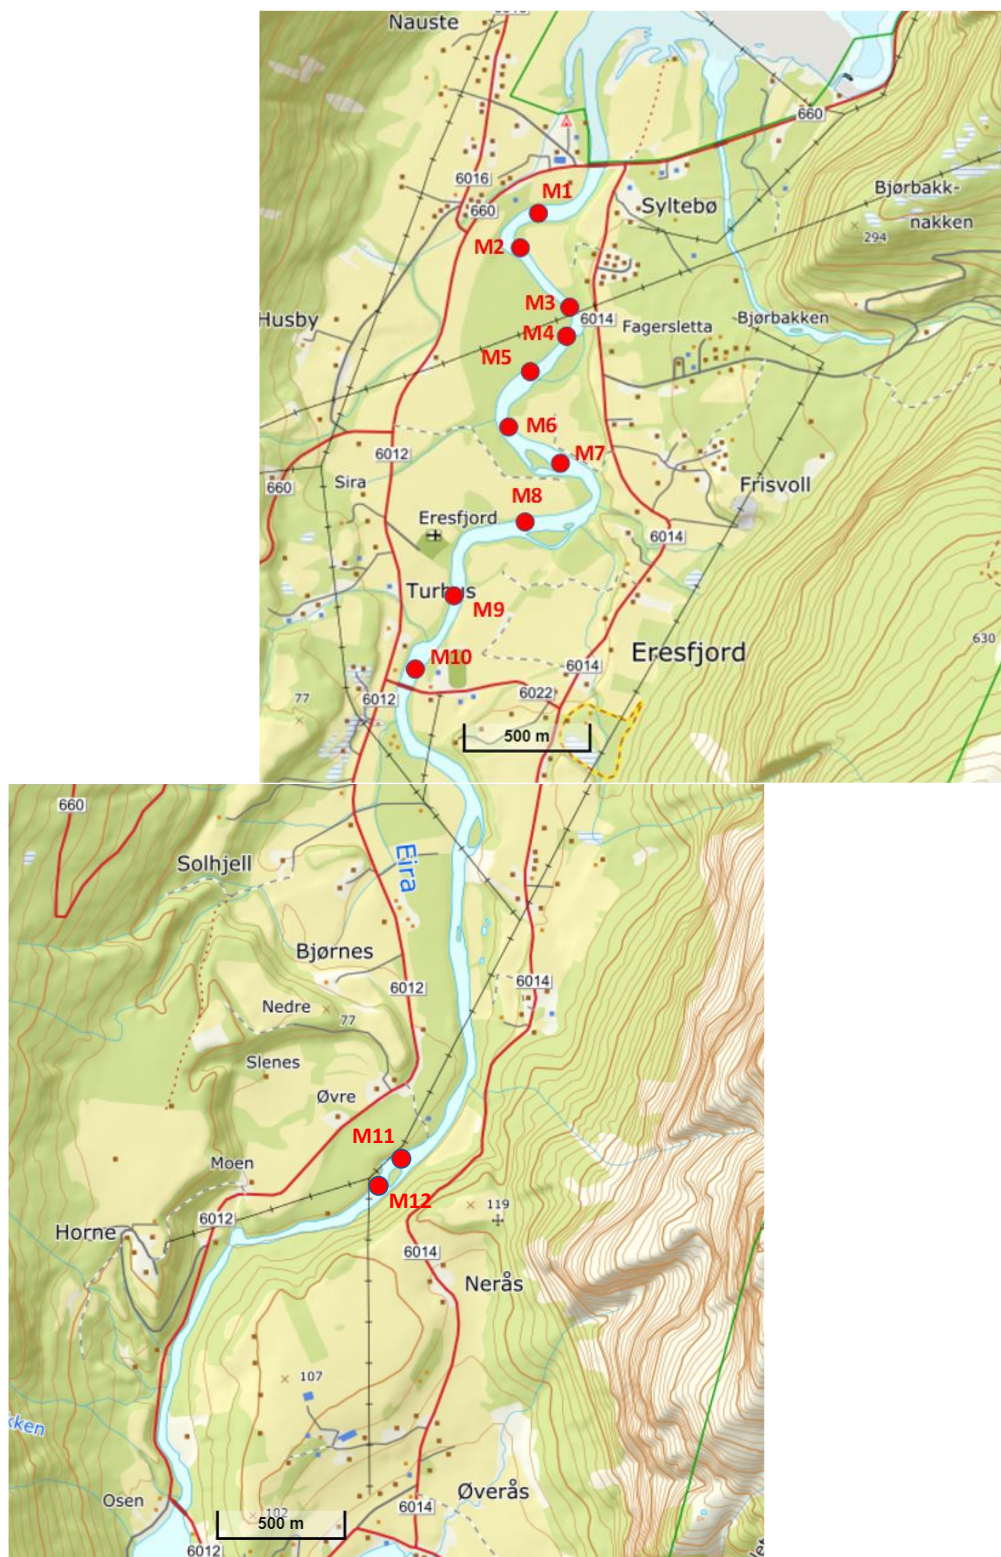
Nauste
660
6016
660
M1
Syltebø
Bjørbakk-
nakken
294
M2
M3
6014
Fagersletta
Bjørbakken
Husby
M4
M5
M6
6012
M7
660
Sira
Frisvoll
M8
Eresfjord
6014
Turbus
M9
630
M10
6014
Eresfjord
77
6012
6022
500 m
660
Eira
Solhjell
Bjørnes
6012
6014
Nedre
77
Slenes
Øvre
M11
Moen
M12
119
6012
Horne
6014
Nerås
107
ken
Osen
102
500 m
6014
Øverås
6012